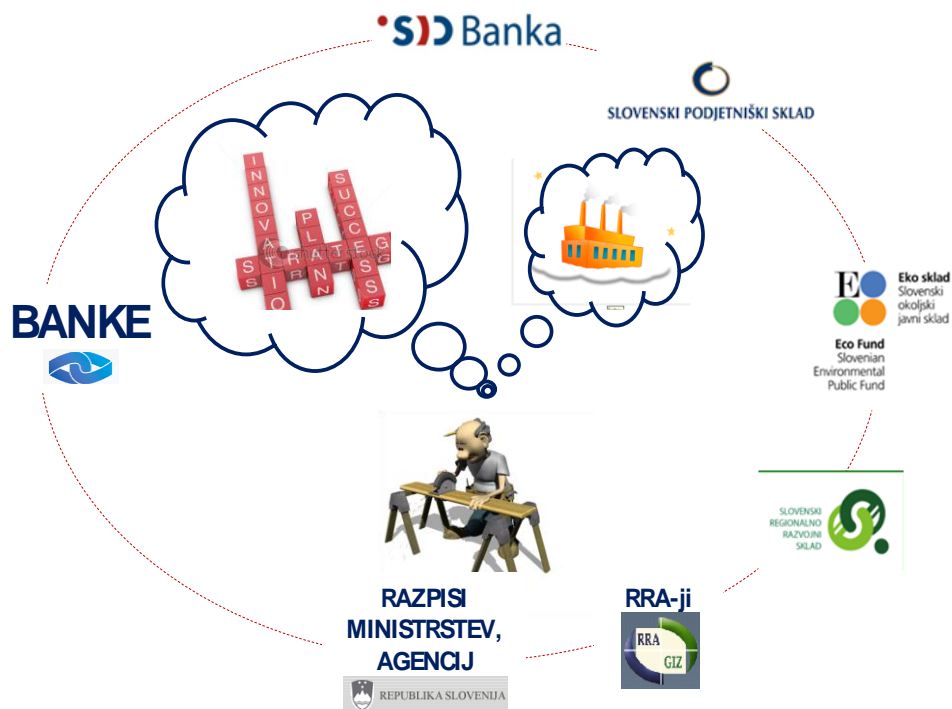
SID Banka

SLOVENSKI PODJETNIŠKI SKLAD

INNOVATION
STRATEGY
PLAN
SUCCESS
PLANNING

Eko sklad
Slovenski okoljski javni sklad

Eco Fund
Slovenian Environmental Public Fund

BANKE

SLOVENSKI REGIONALNO RAZVOJNI SKLAD

RRA-ji

RRA
GIZ

RAZPISI MINISTRSTEV, AGENCIJ

REPUBLIKA SLOVENIJA